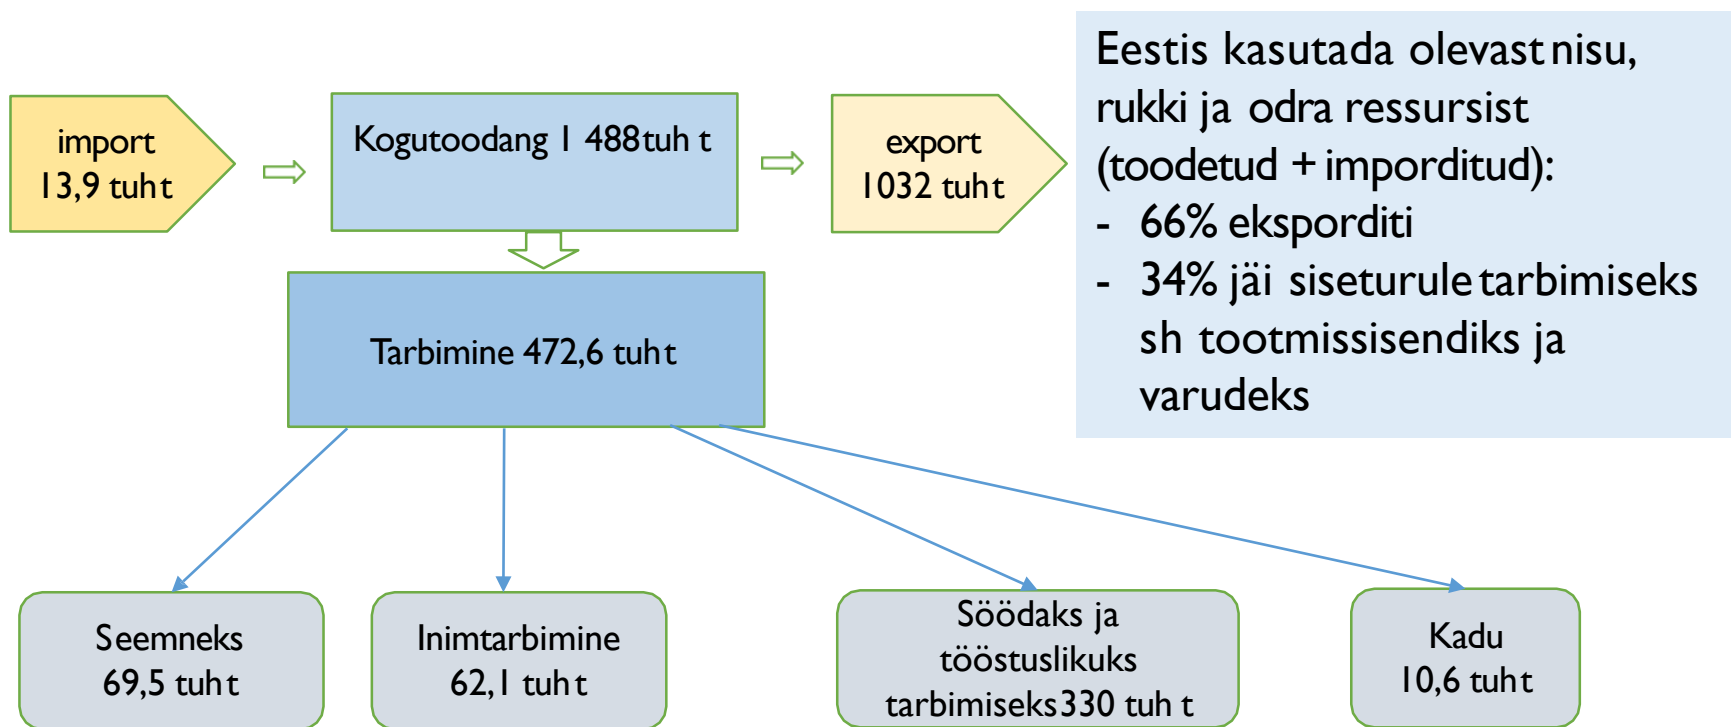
import
13,9 tuht

Kogutoodang 1 488 tuh t

export
1032 tuht

Eestis kasutada olevast nisu, rukki ja odra ressursist (toodetud + imporditud):
- 66% eksporditi
- 34% jäi siseturule tarbimiseks sh tootmissisendiks ja varudeks

Tarbimine 472,6 tuht

Seemneks
69,5 tuht

Inimtarbimine
62,1 tuht

Söödaks ja tööstuslikuks tarbimiseks 330 tuh t

Kadu
10,6 tuht